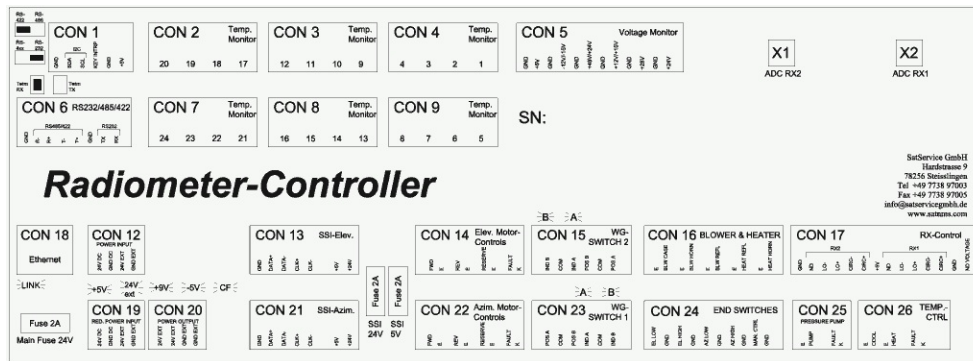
RS-422 RS-485
RS-4xx RS-232
CON 1
I2C
GND SDA SCL KEY NETRP GND +5V
Twist RX Twist TX

CON 2 Temp. Monitor
20 19 18 17

CON 3 Temp. Monitor
12 11 10 9

CON 4 Temp. Monitor
4 3 2 1

CON 5 Voltage Monitor

X1
ADC RX2

X2
ADC RX1

CON 6 RS232/485/422
RS485/422 RS232
GND TX RX

CON 7 Temp. Monitor
24 23 22 21

CON 8 Temp. Monitor
16 15 14 13

CON 9 Temp. Monitor
8 7 6 5

SN:

Radiometer-Controller

SatService GmbH
Hardstrasse 9
78256 Steisslingen
Tel +49 7738 97003
Fax +49 7738 97005
info@satservicegmbh.de
www.satnms.com

CON 18
Ethernet
LINK

CON 12
POWER INPUT
24V DC GND DC 24V EXT GND EXT

+5V 24V ext +9V -5V CF

CON 19
RED. POWER INPUT
24V DC GND DC 24V EXT GND EXT

CON 20
POWER OUTPUT
24V EXT 24V EXT GND EXT GND EXT

Fuse 2A
Main Fuse 24V

CON 13 SSI-Elev.
GND DATA+ DATA- CLK+ CLK- +5V +24V

CON 21 SSI-Azim.
GND DATA+ DATA- CLK+ CLK- +5V +24V

Fuse 2A
SSI 24V
Fuse 2A
SSI 5V

CON 14 Elev. Motor-Controls
FWD REV RESERVE FAULT

CON 22 Azim. Motor-Controls
FWD REV RESERVE FAULT

B A
CON 15 WG-SWITCH 2
IND B COM POS B COM POS A

A B
CON 23 WG-SWITCH 1
POS A COM POS B COM IND B

CON 16 BLOWER & HEATER
BLW CASE BLW HORN BLW REFL HEAT REFL HEAT HORN

CON 24 END SWITCHES
EL LOW GND EL HIGH GND AZ LOW GND AZ HIGH GND MAN CTRL GND

CON 17 RX-Control
RX2 RX1
GND NO LO- LO+ OSC- OSC+ +5V NO LO- LO+ OSC- OSC+ GND NO VOLTAGE

CON 25
PRESSURE PUMP
PUMP FAULT

CON 26 TEMP.-CTRL
COOL HEAT FAULT